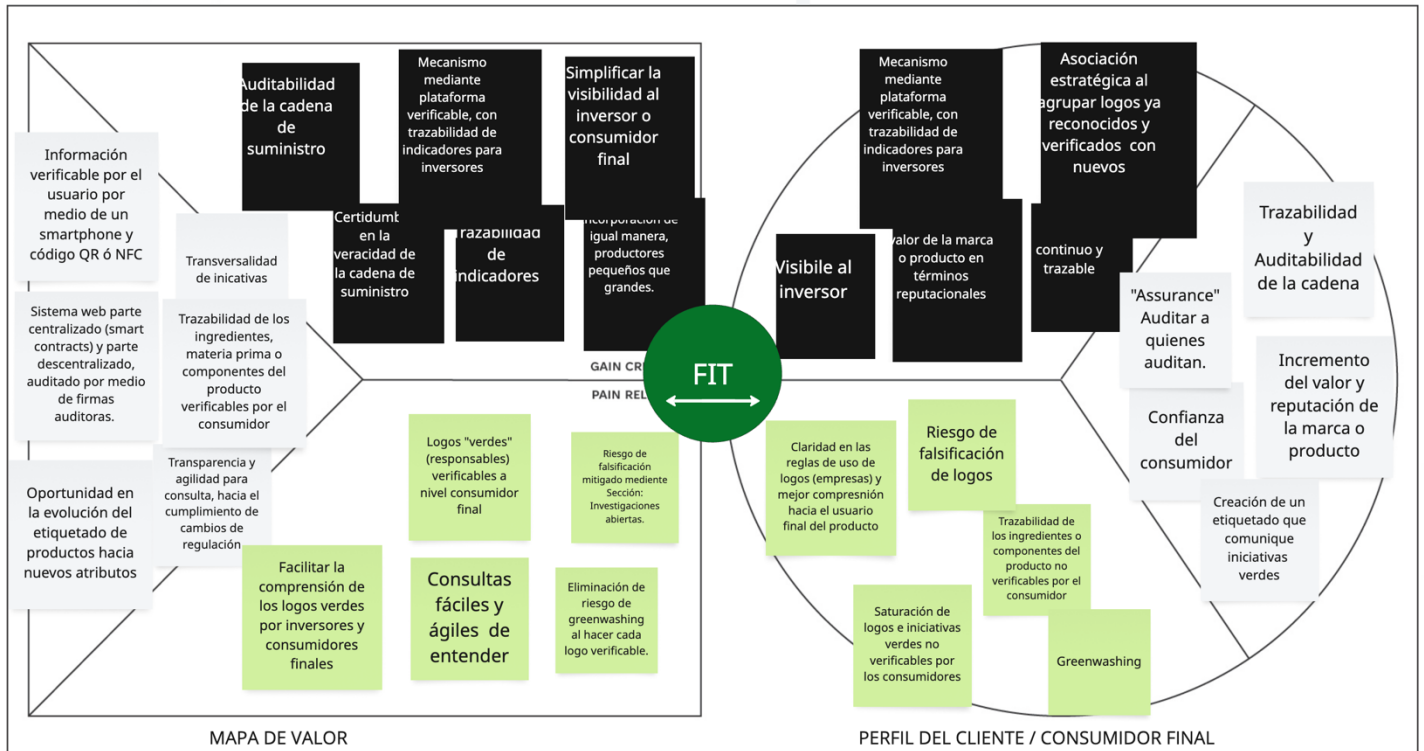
Auditabilidad de la cadena de suministro

Mecanismo mediante plataforma verificable, con trazabilidad de indicadores para inversores

Simplificar la visibilidad al inversor o consumidor final

Información verificable por el usuario por medio de un smartphone y código QR ó NFC

Transversalidad de inicativas

Certidumb en la veracidad de la cadena de suministro

Trazabilidad de indicadores

Incorporación de igual manera, productores pequeños que grandes.

Sistema web parte centralizado (smart contracts) y parte descentralizado, auditado por medio de firmas auditoras.

Trazabilidad de los ingredientes, materia prima o componentes del producto verificables por el consumidor

GAIN CR

PAIN REL

Oportunidad en la evolución del etiquetado de productos hacia nuevos atributos

Transparencia y agilidad para consulta, hacia el cumplimiento de cambios de regulación

Logos "verdes" (responsables) verificables a nivel consumidor final

Riesgo de falsificación mitigado mediente Sección: Investigaciones abiertas.

Facilitar la comprensión de los logos verdes por inversores y consumidores finales

Consultas fáciles y ágiles de entender

Eliminación de riesgo de greenwashing al hacer cada logo verificable.

FIT

Mecanismo mediante plataforma verificable, con trazabilidad de indicadores para inversores

Asociación estratégica al agrupar logos ya reconocidos y verificados con nuevos

Visibile al inversor

valor de la marca o producto en términos reputacionales

continuo y trazable

Trazabilidad y Auditabilidad de la cadena

"Assurance" Auditar a quienes auditan.

Incremento del valor y reputación de la marca o producto

Confianza del consumidor

Claridad en las reglas de uso de logos (empresas) y mejor compresnión hacia el usuario final del producto

Riesgo de falsificación de logos

Trazabilidad de los ingredientes o componentes del producto no verificables por el consumidor

Creación de un etiquetado que comunique iniciativas verdes

Saturación de logos e iniciativas verdes no verificables por los consumidores

Greenwashing

MAPA DE VALOR

PERFIL DEL CLIENTE / CONSUMIDOR FINAL